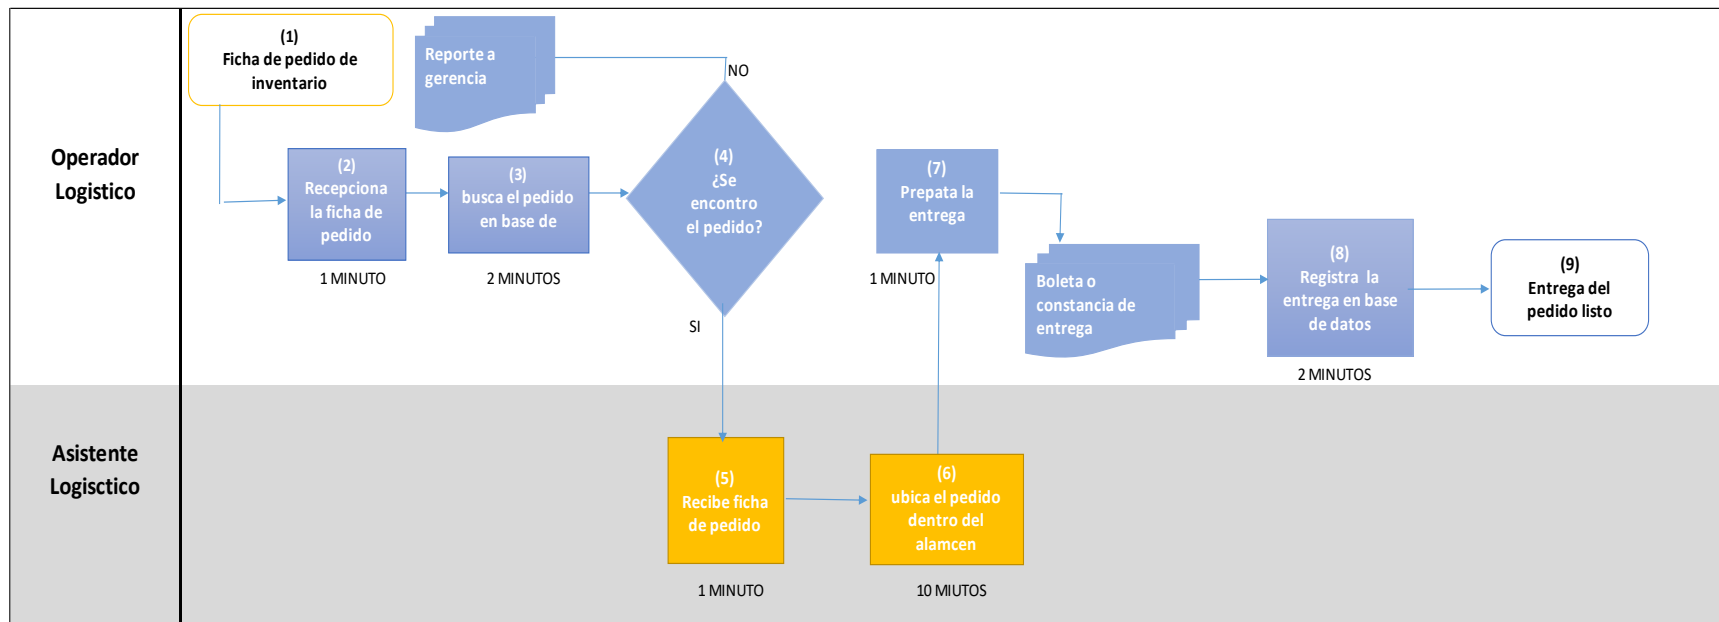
Operador Logistico

(1)
Ficha de pedido de inventario

Reporte a gerencia

NO

(2)
Recepciona la ficha de pedido

1 MINUTO

(3)
busca el pedido en base de

2 MINUTOS

(4)
¿Se encontro el pedido?

SI

(7)
Prepata la entrega

1 MINUTO

Boleta o constancia de entrega

(8)
Registra la entrega en base de datos

2 MINUTOS

(9)
Entrega del pedido listo

Asistente Logisctico

(5)
Recibe ficha de pedido

1 MINUTO

(6)
ubica el pedido dentro del alamcen

10 MIUTOS